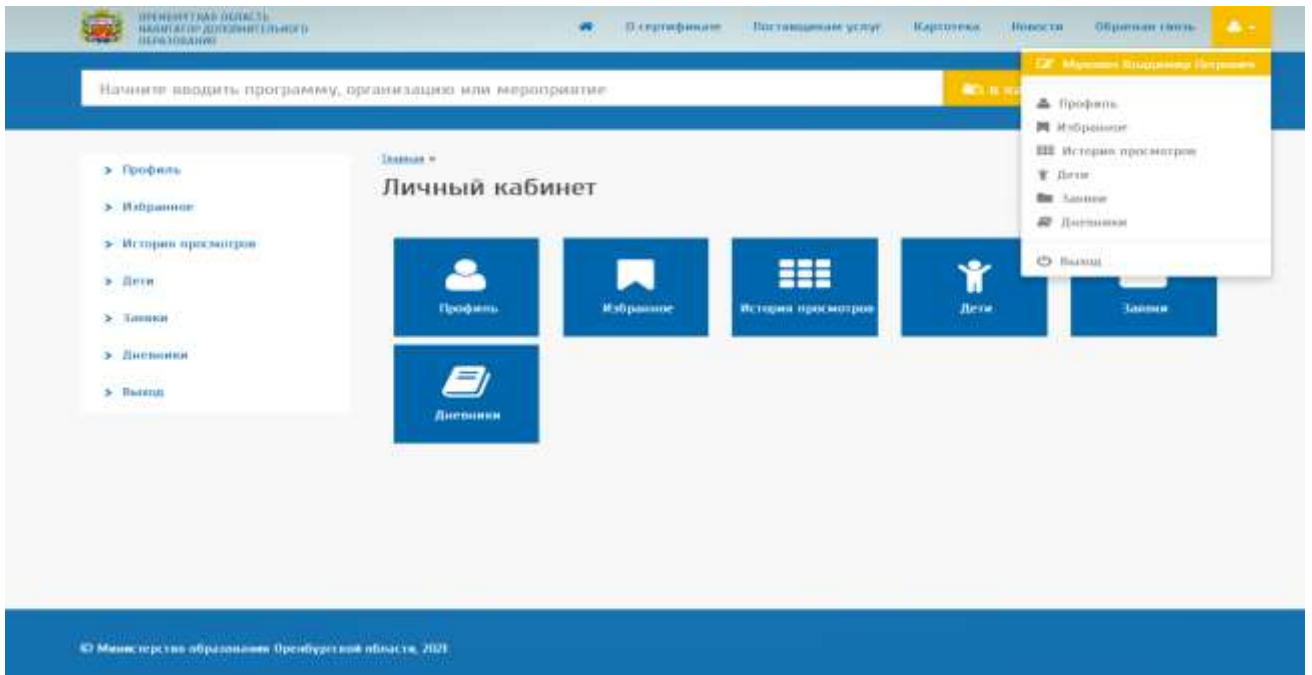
ОРЕНБУРГСКАЯ ОБЛАСТЬ
НАВИГАТОР ДОПОЛНИТЕЛЬНОГО
ОБРАЗОВАНИЯ

О сертификате
Поставщикам услуг
Картотека
Новости
Обратная связь

Начните вводить программу, организацию или мероприятие

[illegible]

Профиль
Избранное
История просмотров
Дети
Заявки
Дневники
Выход

Главная »

Личный кабинет

Профиль
Избранное
История просмотров
Дети
Заявки
Дневники

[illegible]
Профиль
Избранное
История просмотров
Дети
Заявки
Дневники
Выход

© Министерство образования Оренбургской области, 2021